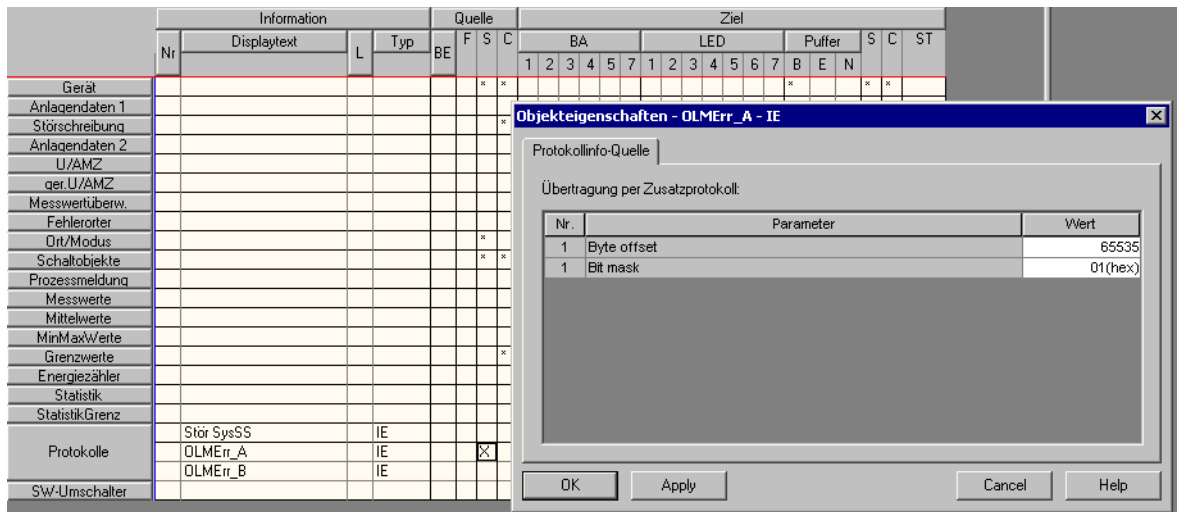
Information | Quelle | Ziel

Nr | Displaytext | L | Typ | BE | F | S | C | BA 1 2 3 4 5 7 | LED 1 2 3 4 5 6 7 | Puffer B E N | S | C | ST

Gerät
Anlagendaten 1
Störschreibung
Anlagendaten 2
U/AMZ
ger.U/AMZ
Messwertüberw.
Fehlerorter
Ort/Modus
Schaltobjekte
Prozessmeldung
Messwerte
Mittelwerte
MinMaxWerte
Grenzwerte
Energiezähler
Statistik
StatistikGrenz
Protokolle
SW-Umschalter

| Displaytext | Typ |
|---|---|
| Stör SysSS | IE |
| OLMErr_A | IE |
| OLMErr_B | IE |

Objekteigenschaften - OLMErr_A - IE

Protokollinfo-Quelle

Übertragung per Zusatzprotokoll:

| Nr. | Parameter | Wert |
|---|---|---|
| 1 | Byte offset | 65535 |
| 1 | Bit mask | 01(hex) |

OK
Apply
Cancel
Help